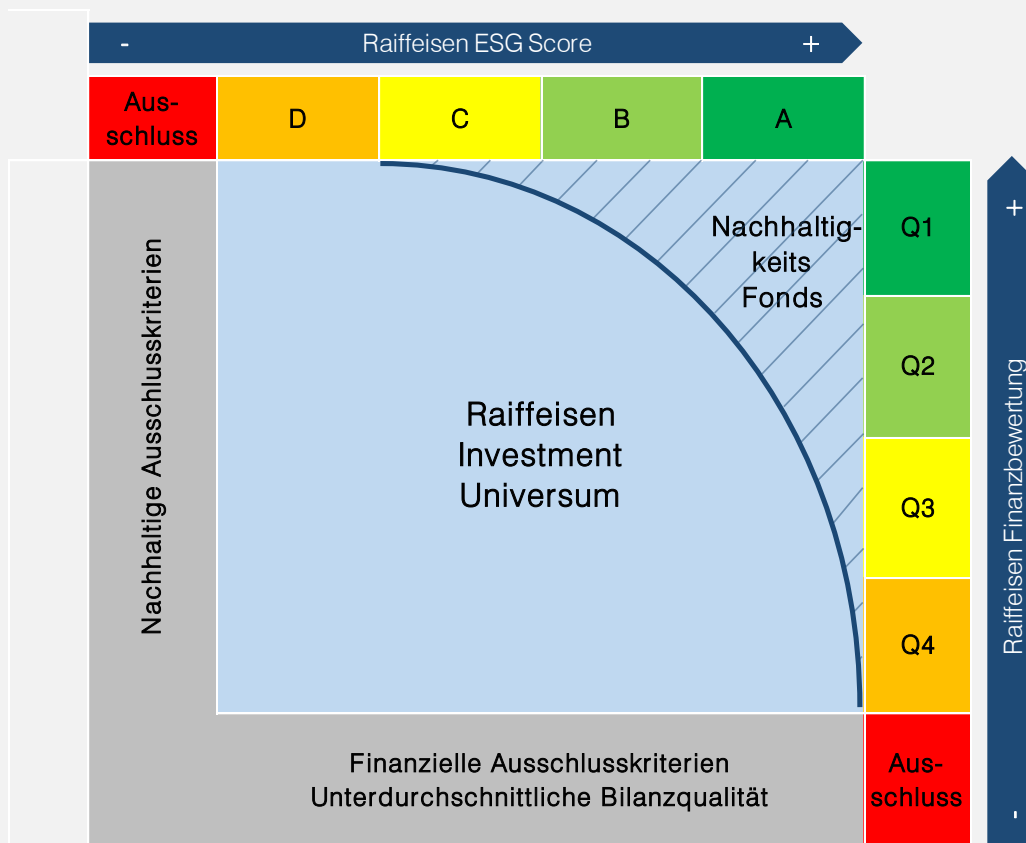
- Raiffeisen ESG Score +

| Ausschluss | D | C | B | A |
|---|---|---|---|---|

Nachhaltige Ausschlusskriterien

Raiffeisen Investment Universum

Nachhaltigkeits Fonds

Q1
Q2
Q3
Q4
Ausschluss

+ Raiffeisen Finanzbewertung -

Finanzielle Ausschlusskriterien
Unterdurchschnittliche Bilanzqualität